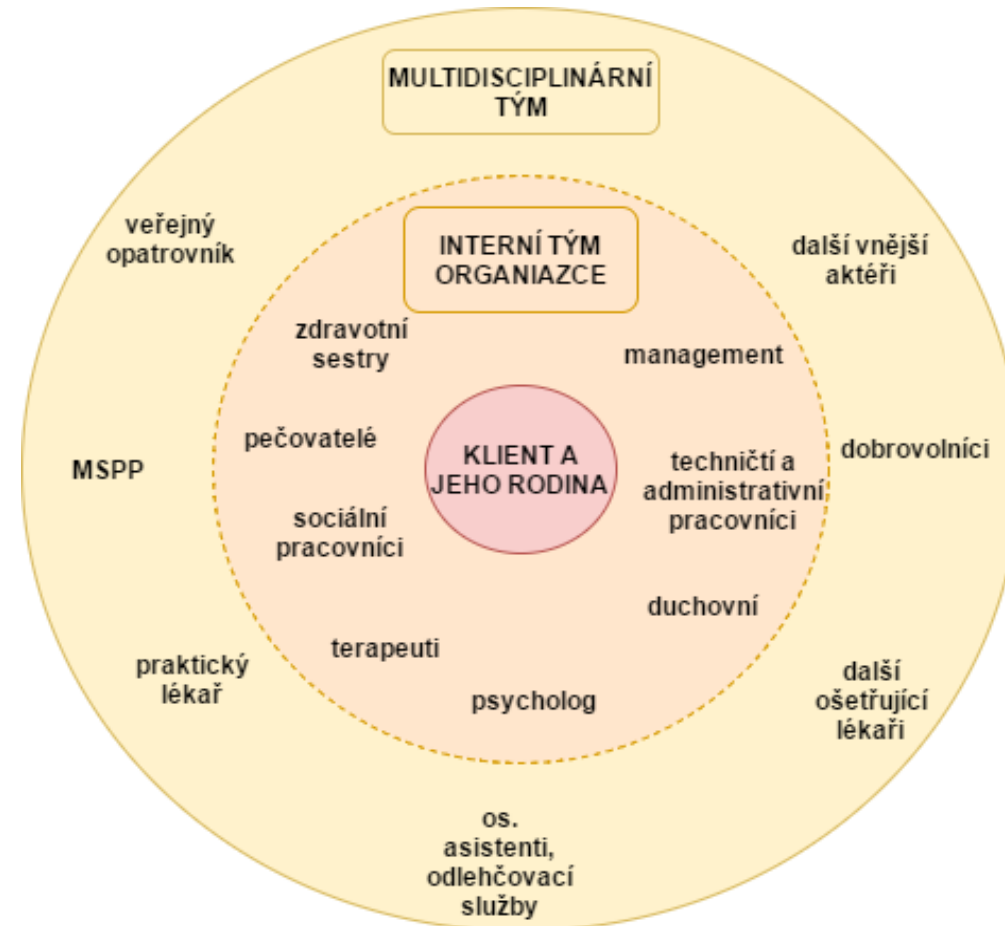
MULTIDISCIPLINÁRNÍ TÝM

veřejný opatrovník

další vnější aktéři

INTERNÍ TÝM ORGANIAZCE

zdravotní sestry

management

pečovatelé

KLIENT A JEHO RODINA

MSPP

dobrovolníci

techničtí a administrativní pracovníci

sociální pracovníci

duchovní

terapeuti

praktický lékař

psycholog

další ošetřující lékaři

os. asistenti, odlehčovací služby